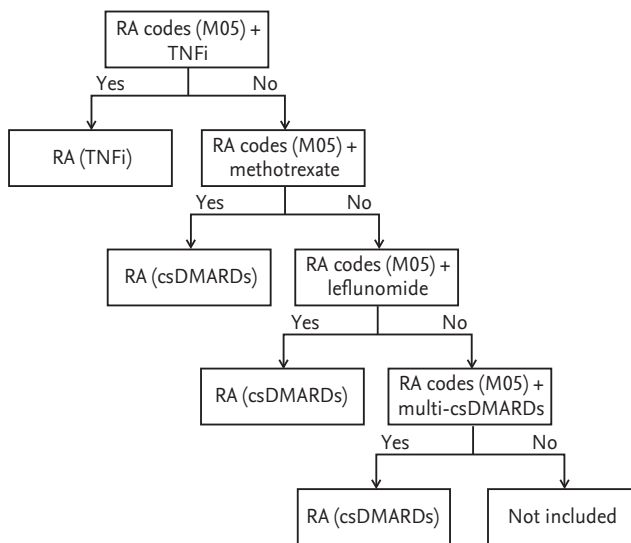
RA codes (M05) + TNFi

Yes

No

RA (TNFi)

RA codes (M05) + methotrexate

Yes

No

RA (csDMARDs)

RA codes (M05) + leflunomide

Yes

No

RA (csDMARDs)

RA codes (M05) + multi-csDMARDs

Yes

No

RA (csDMARDs)

Not included